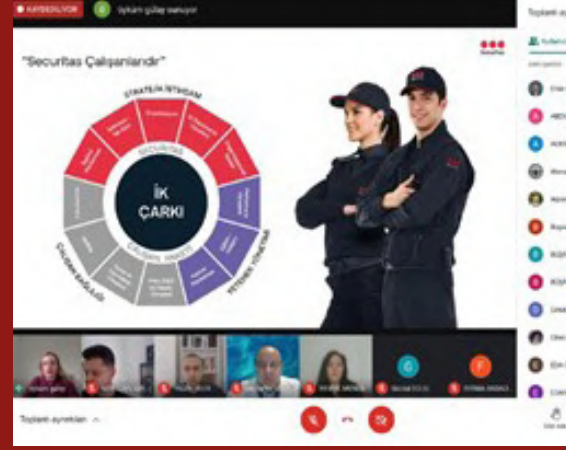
KAYDEDİLİYOR

Aykım gülay konuşuyor

Toplantı a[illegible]

"Securitas Çalışanlarıdır"

STRATEJİK İSTİHDAM

SECURITAS

İK ÇARKI

ÇALIŞAN KÜLTÜRÜ

YETENEK YÖNETİMİ

ÇALIŞAN BAĞLILIĞI

Securitas

Toplantı ayrıntıları

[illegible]